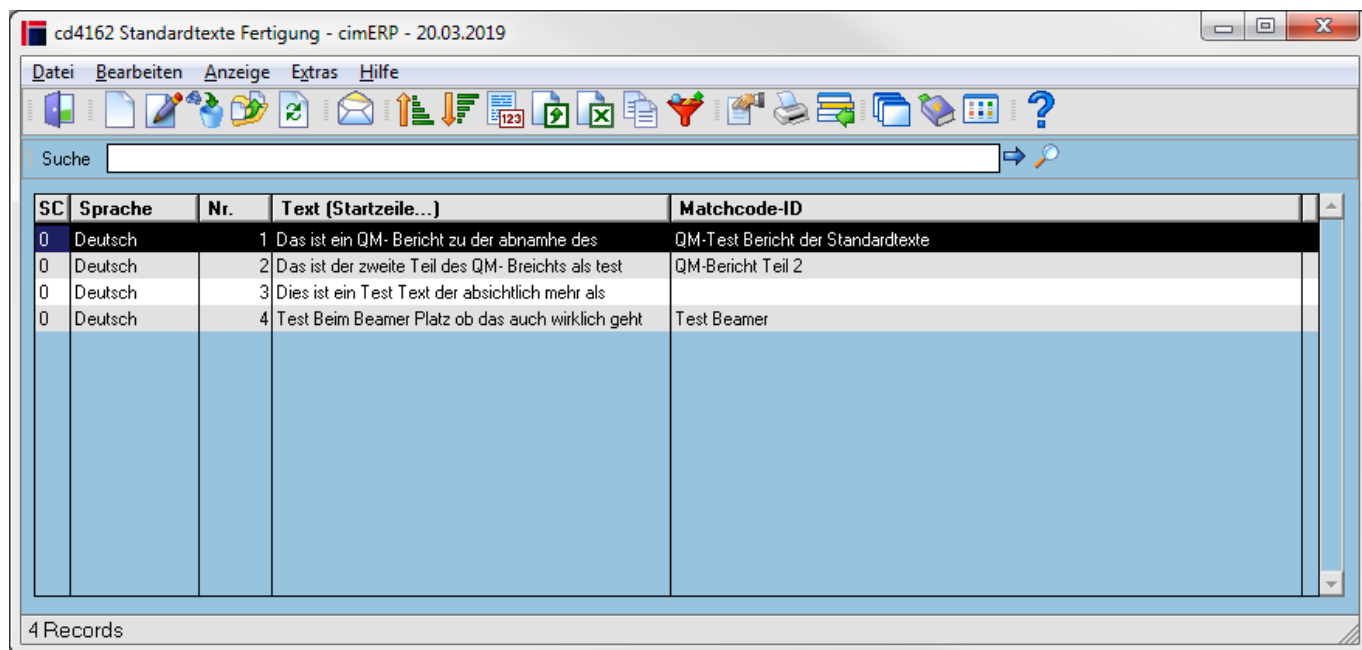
cd4162 Standardtexte Fertigung - cimERP - 20.03.2019

Datei Bearbeiten Anzeige Extras Hilfe

Suche

| SC | Sprache | Nr. | Text (Startzeile...) | Matchcode-ID |
|---|---|---|---|---|
| 0 | Deutsch | 1 | Das ist ein QM- Bericht zu der abnamhe des | QM-Test Bericht der Standardtexte |
| 0 | Deutsch | 2 | Das ist der zweite Teil des QM- Breichts als test | QM-Bericht Teil 2 |
| 0 | Deutsch | 3 | Dies ist ein Test Text der absichtlich mehr als | |
| 0 | Deutsch | 4 | Test Beim Beamer Platz ob das auch wirklich geht | Test Beamer |

4 Records